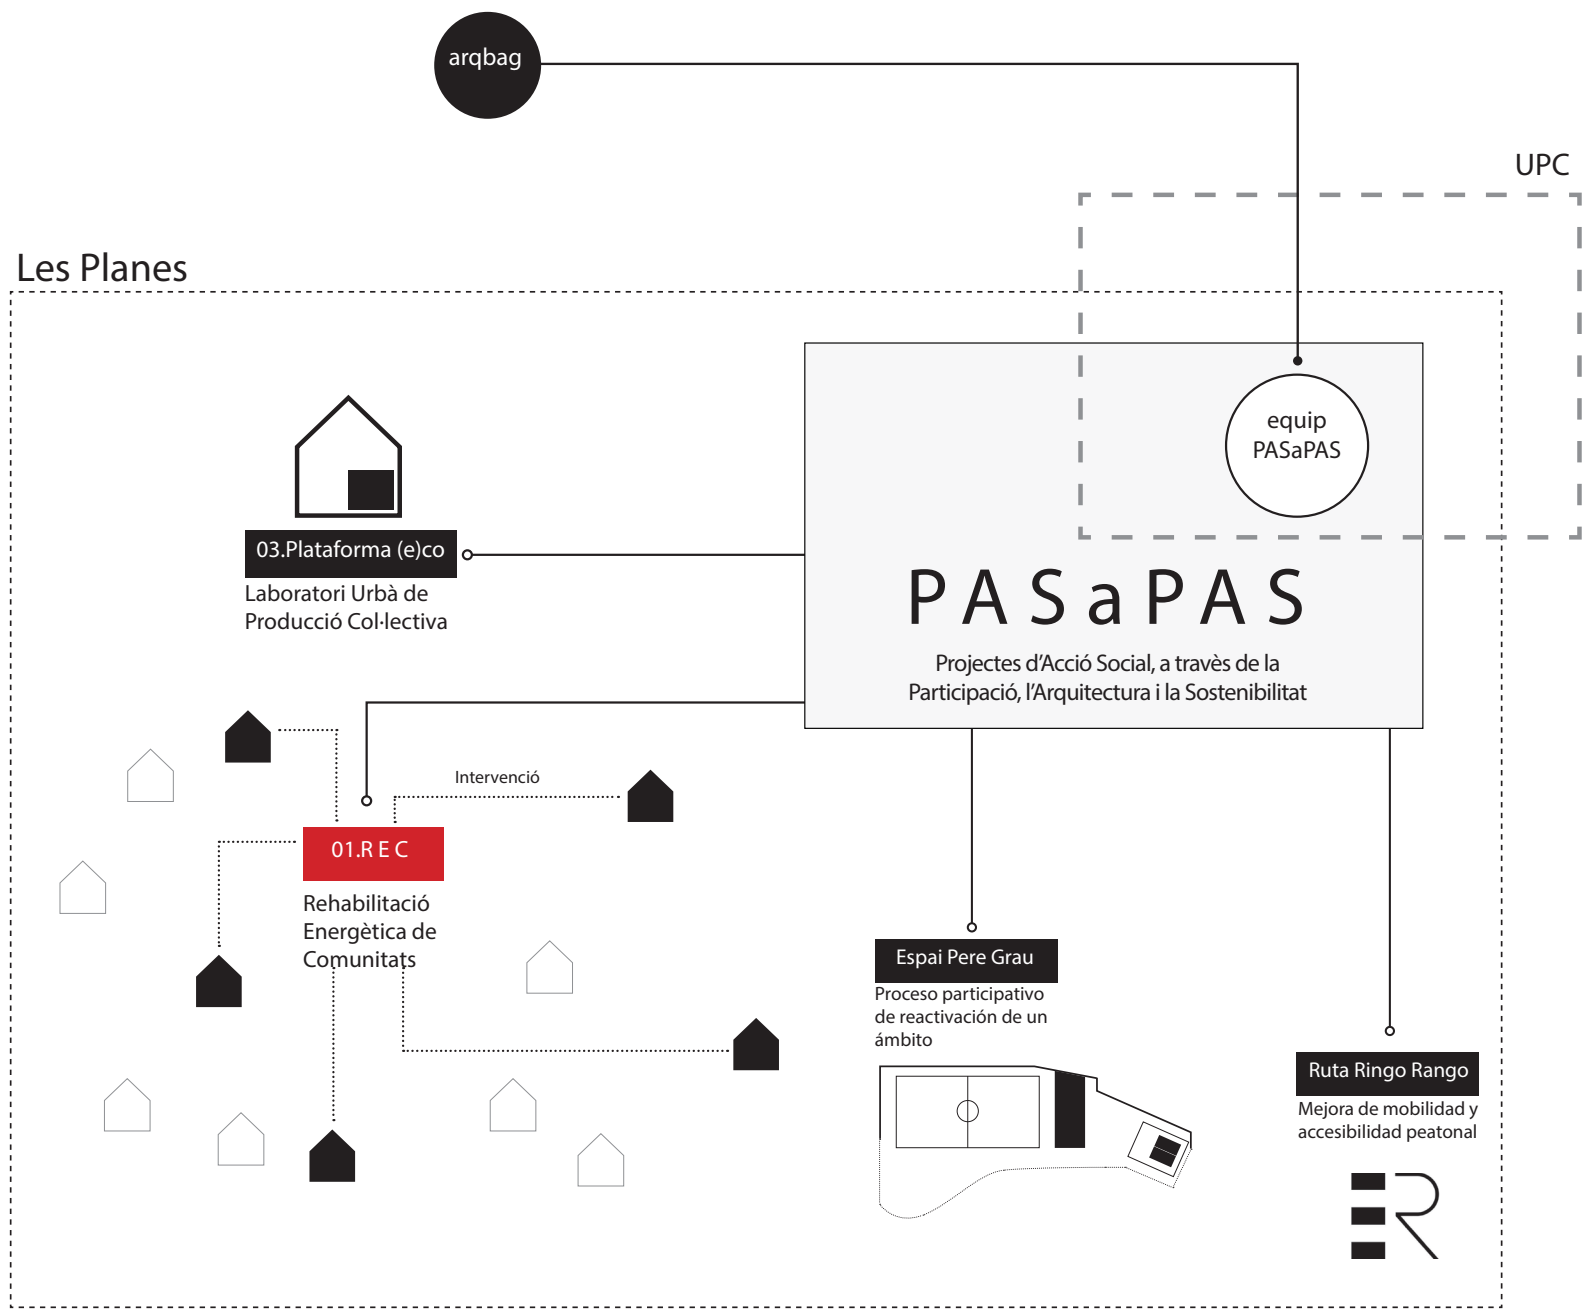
arqbag

UPC

Les Planes

equip PASaPAS

PASaPAS

Projectes d'Acció Social, a través de la Participació, l'Arquitectura i la Sostenibilitat

03.Plataforma (e)co

Laboratori Urbà de Producció Col·lectiva

Intervenció

01.R E C

Rehabilitació Energètica de Comunitats

Espai Pere Grau

Proceso participativo de reactivación de un ámbito

Ruta Ringo Rango

Mejora de mobilidad y accesibilidad peatonal